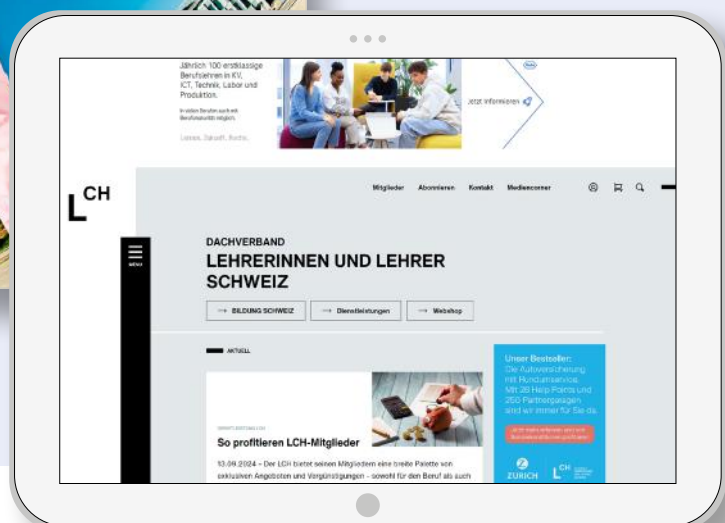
Jährlich 100 erstklassige Berufslehren in KV, ICT, Technik, Labor und Produktion.

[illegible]

Lernen. Zukunft. Roche.

Jetzt informieren

LCH

Mitglieder Abonnieren Kontakt Mediencorner

MENÜ

DACHVERBAND
LEHRERINNEN UND LEHRER SCHWEIZ

→ BILDUNG SCHWEIZ → Dienstleistungen → Webshop

AKTUELL

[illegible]

So profitieren LCH-Mitglieder

13.09.2024 – Der LCH bietet seinen Mitgliedern eine breite Palette von exklusiven Angeboten und Vergünstigungen – sowohl für den Beruf als auch

Unser Bestseller: Die Autoversicherung mit Rundumservice. Mit 26 Help Points und 250 Partnergaragen sind wir immer für Sie da.

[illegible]

ZURICH LCH